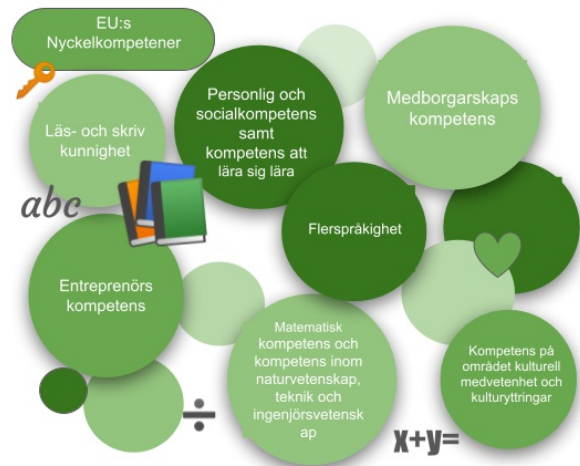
EU:s Nyckelkompetener

Läs- och skriv kunnighet

abc

Personlig och socialkompetens samt kompetens att lära sig lära

Medborgarskaps kompetens

Flerspråkighet

Entreprenörs kompetens

Matematisk kompetens och kompetens inom naturvetenskap, teknik och ingenjörsvetenskap

÷

x+y=

Kompetens på området kulturell medvetenhet och kulturyttringar